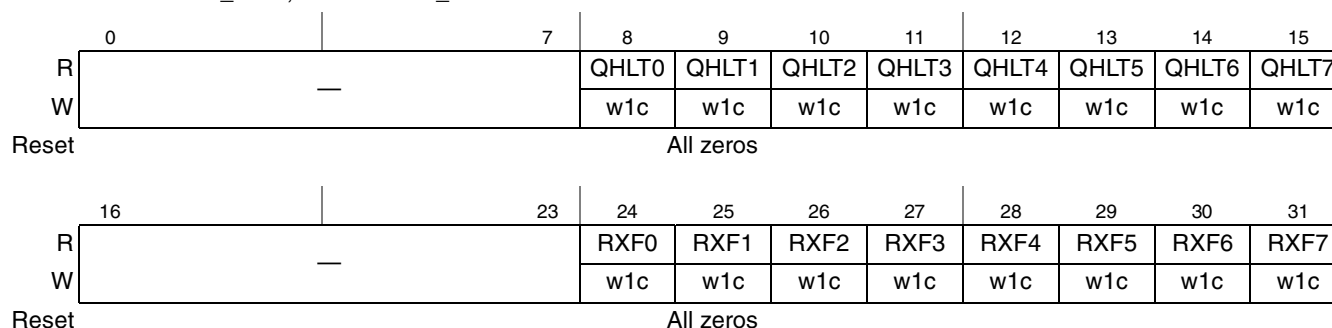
| | 0 | 7 | 8 | 9 | 10 | 11 | 12 | 13 | 14 | 15 |
|---|---|---|---|---|---|---|---|---|---|---|
| R | — | | QHLT0 | QHLT1 | QHLT2 | QHLT3 | QHLT4 | QHLT5 | QHLT6 | QHLT7 |
| W | | | w1c | w1c | w1c | w1c | w1c | w1c | w1c | w1c |
| Reset | All zeros | | | | | | | | | |

| | 16 | 23 | 24 | 25 | 26 | 27 | 28 | 29 | 30 | 31 |
|---|---|---|---|---|---|---|---|---|---|---|
| R | — | | RXF0 | RXF1 | RXF2 | RXF3 | RXF4 | RXF5 | RXF6 | RXF7 |
| W | | | w1c | w1c | w1c | w1c | w1c | w1c | w1c | w1c |
| Reset | All zeros | | | | | | | | | |